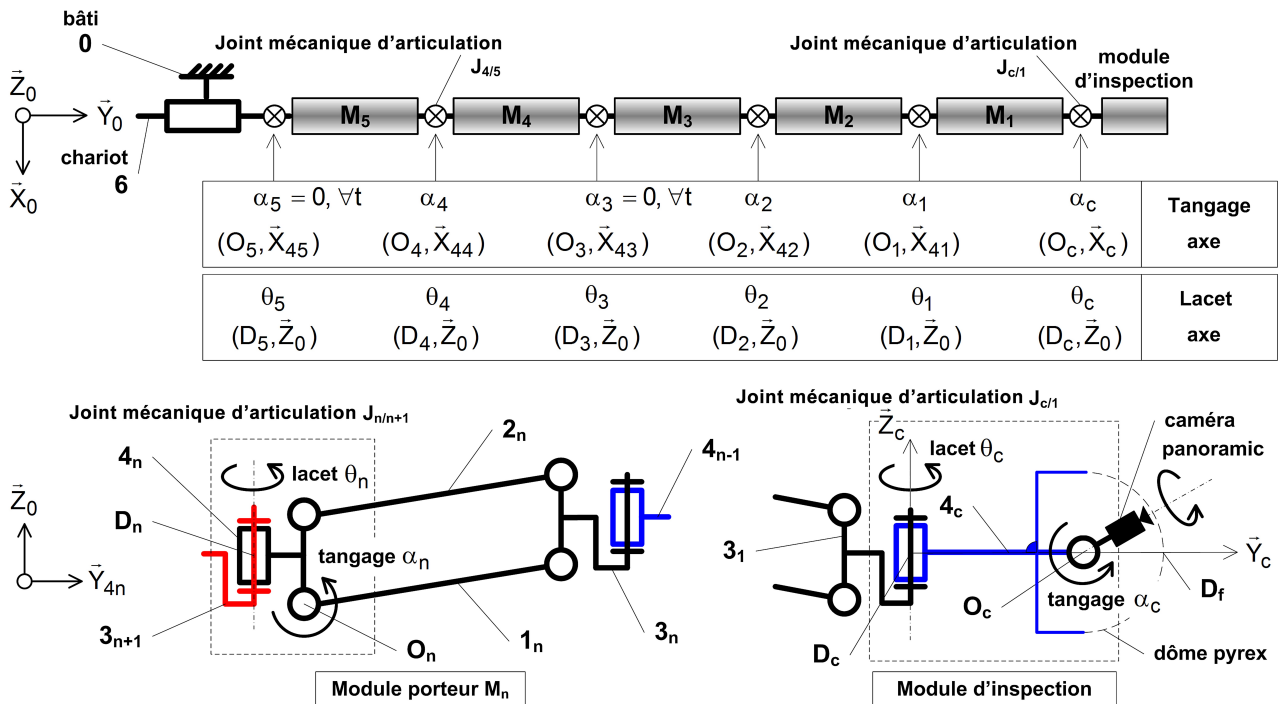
bâti
0

Joint mécanique d'articulation
$J_{4/5}$

Joint mécanique d'articulation
$J_{c/1}$

module d'inspection

$\vec{Z}_0$ $\vec{Y}_0$ $\vec{X}_0$

chariot
6

$M_5$ $M_4$ $M_3$ $M_2$ $M_1$

| $\alpha_5 = 0, \forall t$ $(O_5, \vec{X}_{45})$ | $\alpha_4$ $(O_4, \vec{X}_{44})$ | $\alpha_3 = 0, \forall t$ $(O_3, \vec{X}_{43})$ | $\alpha_2$ $(O_2, \vec{X}_{42})$ | $\alpha_1$ $(O_1, \vec{X}_{41})$ | $\alpha_c$ $(O_c, \vec{X}_c)$ | Tangage axe |
|---|---|---|---|---|---|---|
| $\theta_5$ $(D_5, \vec{Z}_0)$ | $\theta_4$ $(D_4, \vec{Z}_0)$ | $\theta_3$ $(D_3, \vec{Z}_0)$ | $\theta_2$ $(D_2, \vec{Z}_0)$ | $\theta_1$ $(D_1, \vec{Z}_0)$ | $\theta_c$ $(D_c, \vec{Z}_0)$ | Lacet axe |

Joint mécanique d'articulation $J_{n/n+1}$

$\vec{Z}_0$ $\vec{Y}_{4n}$

$4_n$
$D_n$
lacet $\theta_n$
$2_n$
$4_{n-1}$
tangage $\alpha_n$
$3_{n+1}$
$O_n$
$1_n$
$3_n$

Module porteur $M_n$

Joint mécanique d'articulation $J_{c/1}$

$\vec{Z}_c$
lacet $\theta_c$
caméra panoramic
$4_c$
$3_1$
$\vec{Y}_c$
$O_c$
tangage $\alpha_c$
$D_f$
$D_c$
dôme pyrex

Module d'inspection